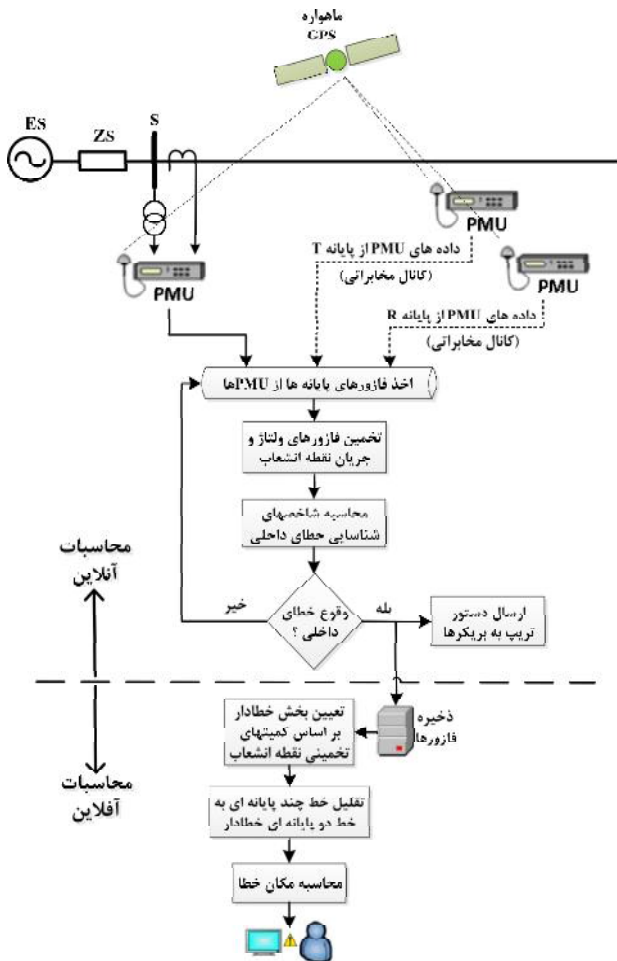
ماهواره
GPS

ES
ZS
S

PMU
PMU
PMU

داده های PMU از پایانه T
(کانال مخابراتی)

داده های PMU از پایانه R
(کانال مخابراتی)

اخذ فازورهای پایانه ها از PMUها

تخمین فازورهای ولتاژ و جریان نقطه انشعاب

محاسبه شاخصهای شناسایی خطای داخلی

محاسبات آنلاین

خیر
وقوع خطای داخلی ؟
بله

ارسال دستور تریپ به بریکرها

ذخیره فازورها

تعیین بخش خطادار بر اساس کمیتهای تخمینی نقطه انشعاب

محاسبات آفلاین

تقلیل خط چند پایانه ای به خط دو پایانه ای خطادار

محاسبه مکان خطا